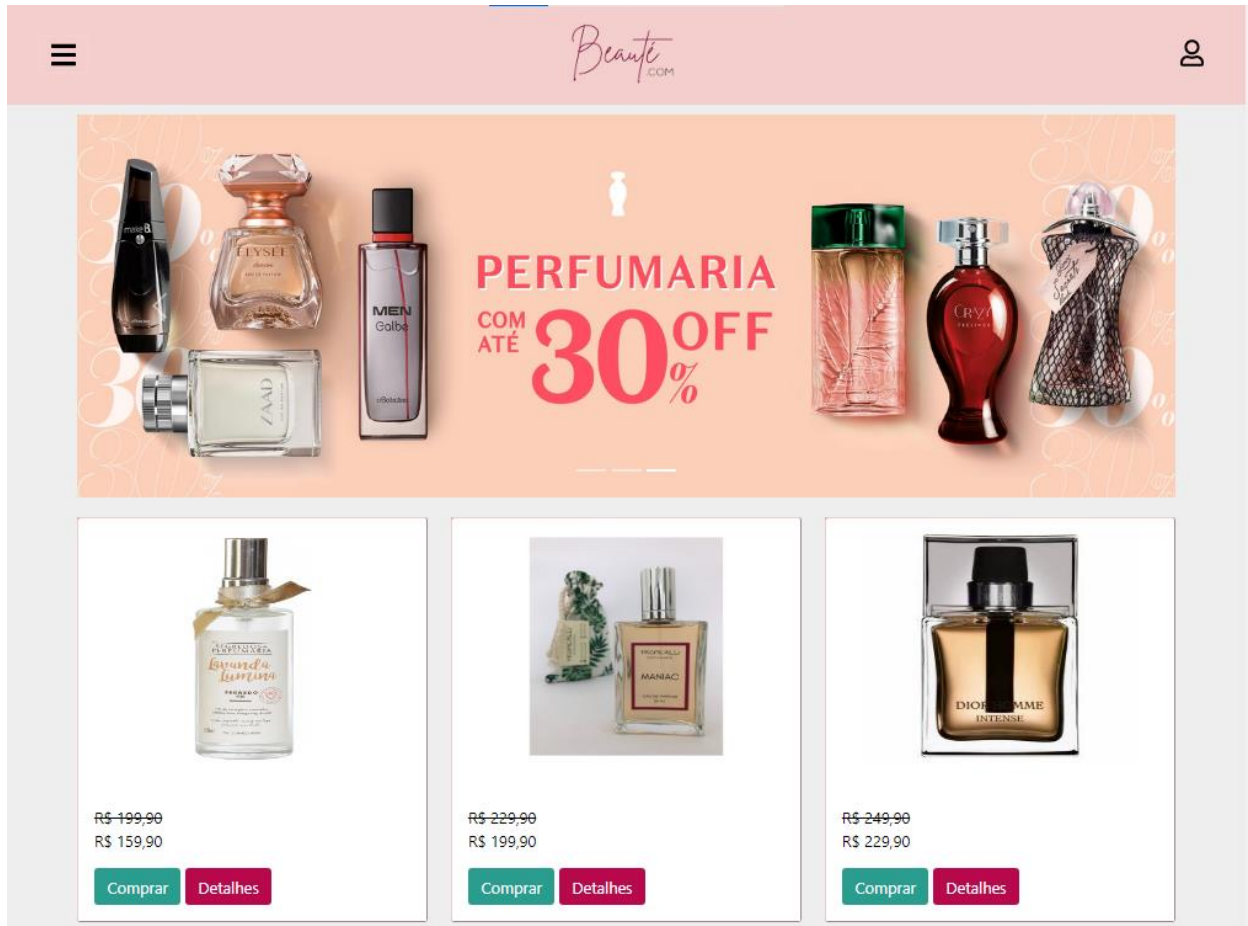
Beauté .COM

PERFUMARIA
COM ATÉ 30% OFF

make B.
ELYSÉE
MEN Galbe
oBoticário
ZAAD
CRYSTAL

Lavanda Lumina
MANIAC
DIOR HOMME INTENSE

~~R$ 199,90~~
R$ 159,90
Comprar Detalhes

~~R$ 229,90~~
R$ 199,90
Comprar Detalhes

~~R$ 249,90~~
R$ 229,90
Comprar Detalhes